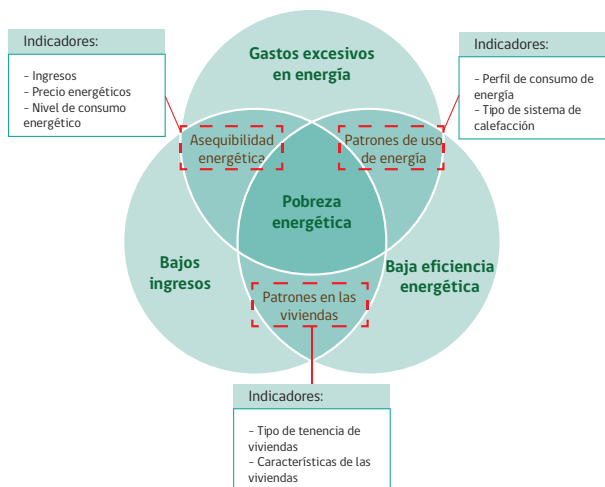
Indicadores:

- Ingresos
- Precio energéticos
- Nivel de consumo energético

Gastos excesivos en energía

Indicadores:

- Perfil de consumo de energía
- Tipo de sistema de calefacción

Asequibilidad energética

Patrones de uso de energía

Pobreza energética

Bajos ingresos

Baja eficiencia energética

Patrones en las viviendas

Indicadores:

- Tipo de tenencia de viviendas
- Características de las viviendas